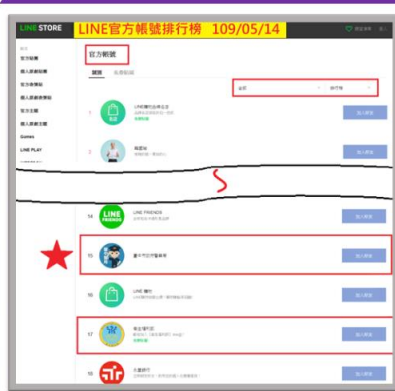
LINE STORE

LINE官方帳號排行榜 109/05/14

官方帳號

官方貼圖
個人原創貼圖
官方主題
個人原創主題
Games
LINE PLAY

全部
排行榜

1
LINE購物

2

14
LINE FRIENDS

15
臺中市政府警察局

16
LINE 購物

17

18

加入好友
加入好友
加入好友
加入好友
加入好友
加入好友
加入好友